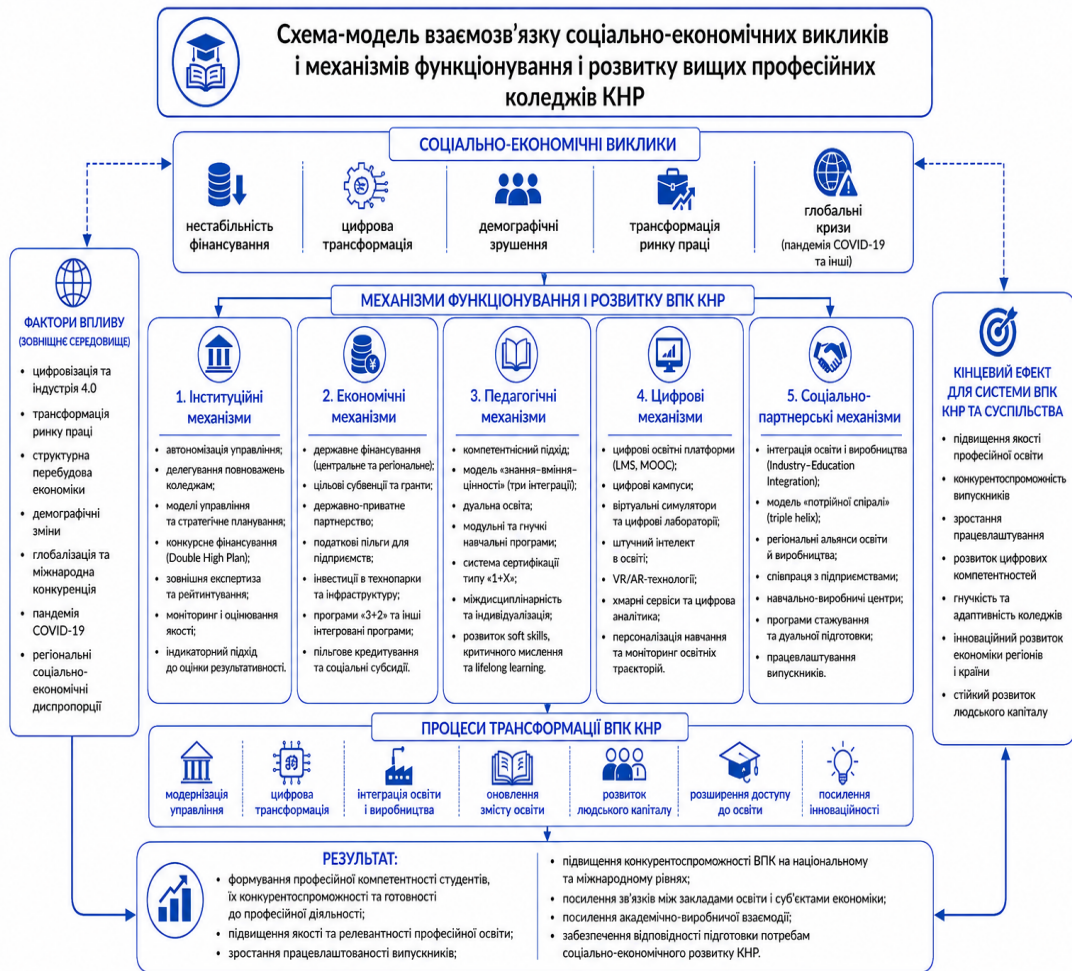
Схема-модель взаємозв'язку соціально-економічних викликів і механізмів функціонування і розвитку вищих професійних коледжів КНР

СОЦІАЛЬНО-ЕКОНОМІЧНІ ВИКЛИКИ

нестабільність фінансування

цифрова трансформація

демографічні зрушення

трансформація ринку праці

глобальні кризи (пандемія COVID-19 та інші)

ФАКТОРИ ВПЛИВУ (ЗОВНІШНЄ СЕРЕДОВИЩЕ)

- цифровізація та індустрія 4.0
- трансформація ринку праці
- структурна перебудова економіки
- демографічні зміни
- глобалізація та міжнародна конкуренція
- пандемія COVID-19
- регіональні соціально-економічні диспропорції

МЕХАНІЗМИ ФУНКЦІОНУВАННЯ І РОЗВИТКУ ВПК КНР

1. Інституційні механізми
- автономізація управління;
- делегування повноважень коледжам;
- моделі управління та стратегічне планування;
- конкурсне фінансування (Double High Plan);
- зовнішня експертиза та рейтингування;
- моніторинг і оцінювання якості;
- індикаторний підхід до оцінки результативності.

2. Економічні механізми
- державне фінансування (центральне та регіональне);
- цільові субвенції та гранти;
- державно-приватне партнерство;
- податкові пільги для підприємств;
- інвестиції в технопарки та інфраструктуру;
- програми «3+2» та інші інтегровані програми;
- пільгове кредитування та соціальні субсидії.

3. Педагогічні механізми
- компетентнісний підхід;
- модель «знання–вміння–цінності» (три інтеграції);
- дуальна освіта;
- модульні та гнучкі навчальні програми;
- система сертифікації типу «1+X»;
- міждисциплінарність та індивідуалізація;
- розвиток soft skills, критичного мислення та lifelong learning.

4. Цифрові механізми
- цифрові освітні платформи (LMS, MOOC);
- цифрові кампуси;
- віртуальні симулятори та цифрові лабораторії;
- штучний інтелект в освіті;
- VR/AR-технології;
- хмарні сервіси та цифрова аналітика;
- персоналізація навчання та моніторинг освітніх траєкторій.

5. Соціально-партнерські механізми
- інтеграція освіти і виробництва (Industry–Education Integration);
- модель «потрійної спіралі» (triple helix);
- регіональні альянси освіти й виробництва;
- співпраця з підприємствами;
- навчально-виробничі центри;
- програми стажування та дуальної підготовки;
- працевлаштування випускників.

КІНЦЕВИЙ ЕФЕКТ ДЛЯ СИСТЕМИ ВПК КНР ТА СУСПІЛЬСТВА

- підвищення якості професійної освіти
- конкурентоспроможність випускників
- зростання працевлаштування
- розвиток цифрових компетентностей
- гнучкість та адаптивність коледжів
- інноваційний розвиток економіки регіонів і країни
- стійкий розвиток людського капіталу

ПРОЦЕСИ ТРАНСФОРМАЦІЇ ВПК КНР

модернізація управління

цифрова трансформація

інтеграція освіти і виробництва

оновлення змісту освіти

розвиток людського капіталу

розширення доступу до освіти

посилення інноваційності

РЕЗУЛЬТАТ:
- формування професійної компетентності студентів, їх конкурентоспроможності та готовності до професійної діяльності;
- підвищення якості та релевантності професійної освіти;
- зростання працевлаштованості випускників;
- підвищення конкурентоспроможності ВПК на національному та міжнародному рівнях;
- посилення зв'язків між закладами освіти і суб'єктами економіки;
- посилення академічно-виробничої взаємодії;
- забезпечення відповідності підготовки потребам соціально-економічного розвитку КНР.